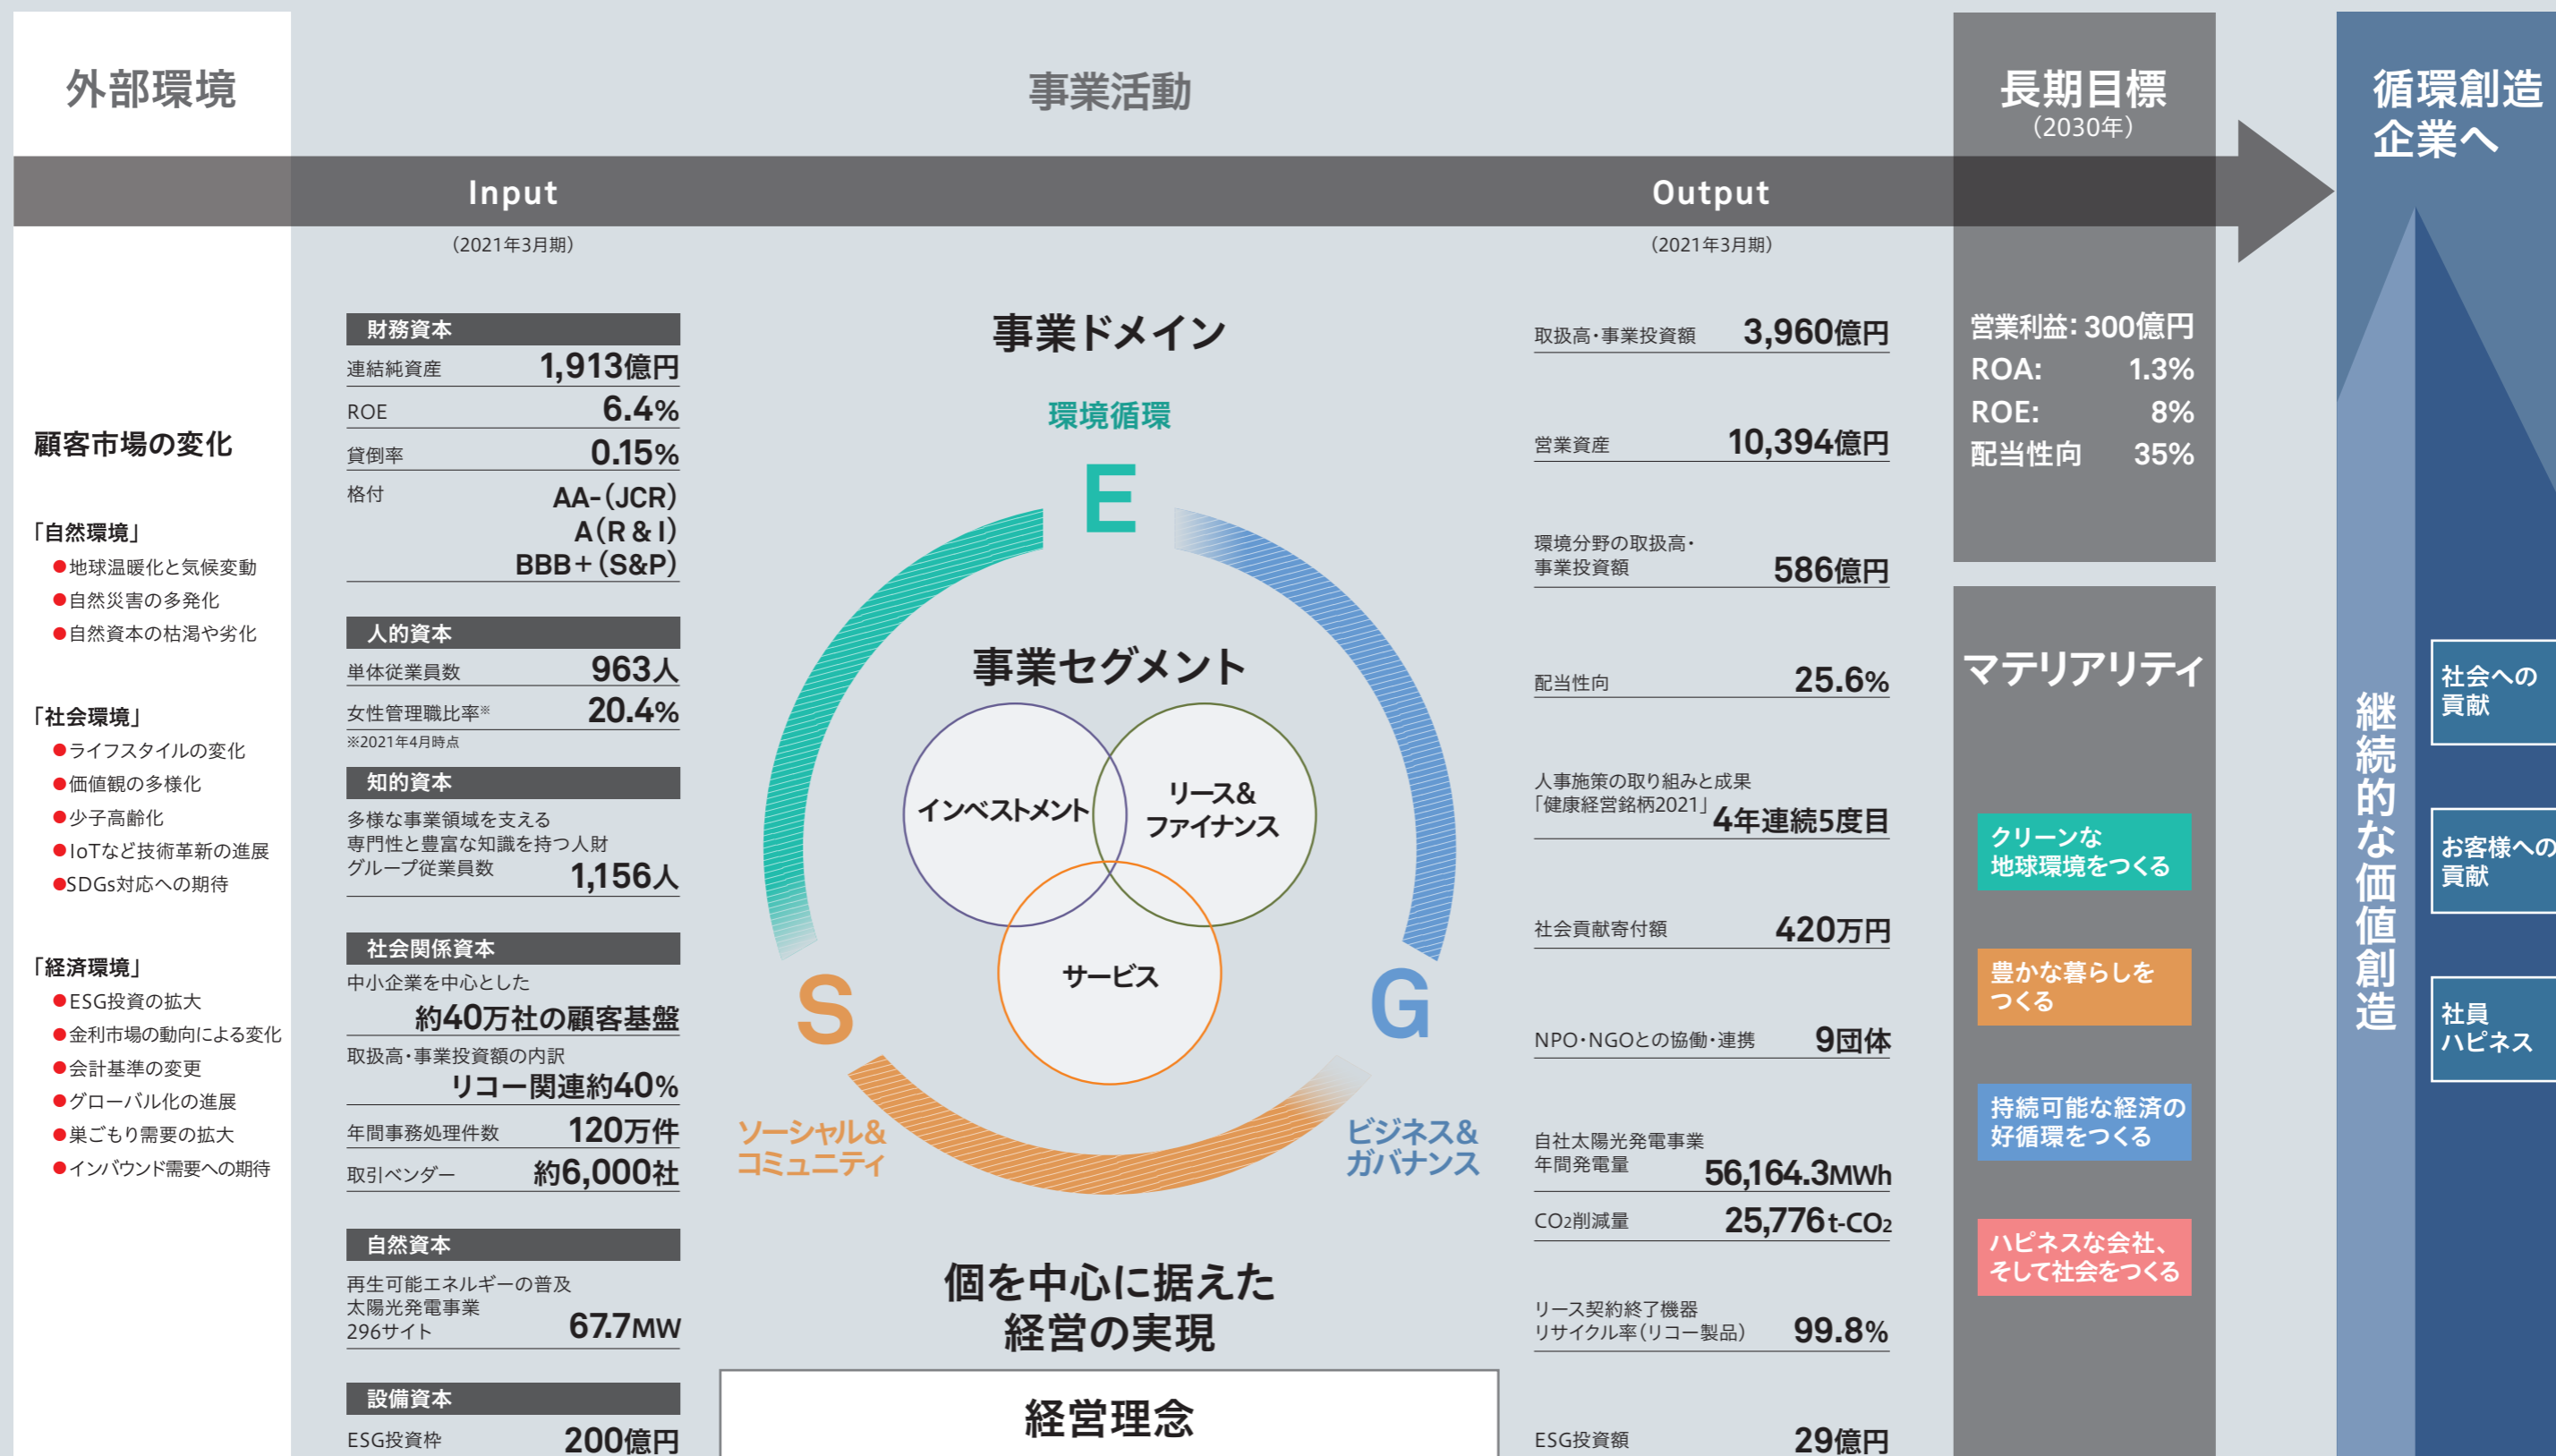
外部環境

事業活動

長期目標
(2030年)

循環創造
企業へ

Input
(2021年3月期)

Output
(2021年3月期)

顧客市場の変化

「自然環境」
●地球温暖化と気候変動
●自然災害の多発化
●自然資本の枯渇や劣化

「社会環境」
●ライフスタイルの変化
●価値観の多様化
●少子高齢化
●IoTなど技術革新の進展
●SDGs対応への期待

「経済環境」
●ESG投資の拡大
●金利市場の動向による変化
●会計基準の変更
●グローバル化の進展
●巣ごもり需要の拡大
●インバウンド需要への期待

財務資本
連結純資産 1,913億円
ROE 6.4%
貸倒率 0.15%
格付 AA-(JCR) A(R&I) BBB+(S&P)

人的資本
単体従業員数 963人
女性管理職比率※ 20.4%
※2021年4月時点

知的資本
多様な事業領域を支える専門性と豊富な知識を持つ人財
グループ従業員数 1,156人

社会関係資本
中小企業を中心とした
約40万社の顧客基盤
取扱高・事業投資額の内訳
リコー関連約40%
年間事務処理件数 120万件
取引ベンダー 約6,000社

自然資本
再生可能エネルギーの普及
太陽光発電事業
296サイト 67.7MW

設備資本
ESG投資枠 200億円

事業ドメイン
環境循環
E
S
G
ソーシャル&コミュニティ
ビジネス&ガバナンス

事業セグメント
インベストメント
リース&ファイナンス
サービス

個を中心に据えた
経営の実現

経営理念

取扱高・事業投資額 3,960億円
営業資産 10,394億円
環境分野の取扱高・事業投資額 586億円
配当性向 25.6%
人事施策の取り組みと成果
「健康経営銘柄2021」 4年連続5度目
社会貢献寄付額 420万円
NPO・NGOとの協働・連携 9団体
自社太陽光発電事業
年間発電量 56,164.3MWh
$CO_2$削減量 25,776t-$CO_2$
リース契約終了機器
リサイクル率(リコー製品) 99.8%
ESG投資額 29億円

営業利益: 300億円
ROA: 1.3%
ROE: 8%
配当性向 35%

マテリアリティ
クリーンな地球環境をつくる
豊かな暮らしをつくる
持続可能な経済の好循環をつくる
ハピネスな会社、そして社会をつくる

継続的な価値創造

社会への貢献
お客様への貢献
社員ハピネス